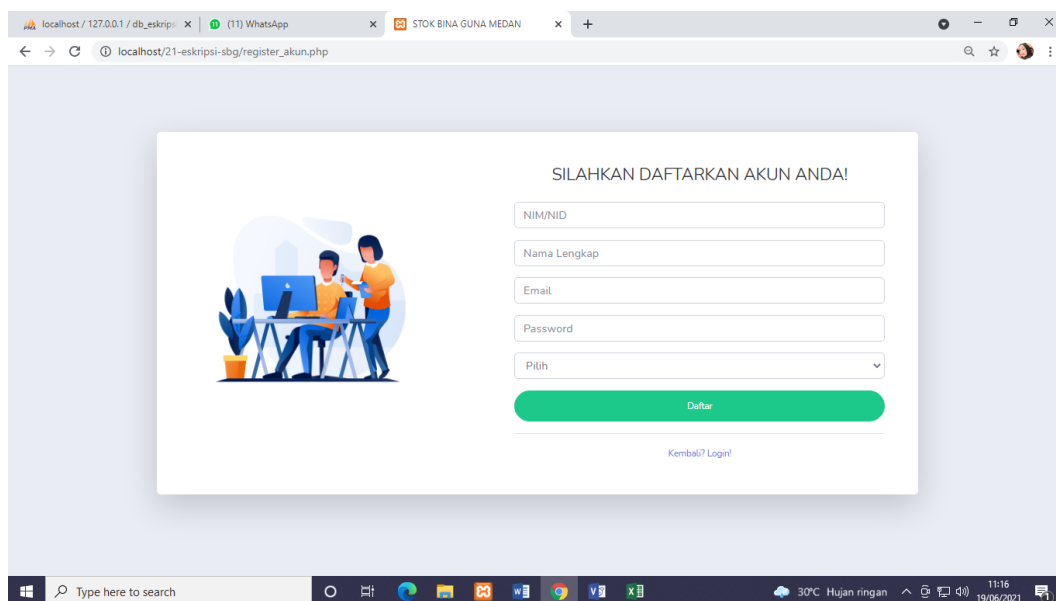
localhost / 127.0.0.1 / db_eskrips ×
(11) WhatsApp ×
STOK BINA GUNA MEDAN ×
+

localhost/21-eskripsi-sbg/register_akun.php

SILAHKAN DAFTARKAN AKUN ANDA!

NIM/NID

Nama Lengkap

Email

Password

Pilih

Daftar

Kembali? Login!

Type here to search

30°C Hujan ringan

11:16
19/06/2021